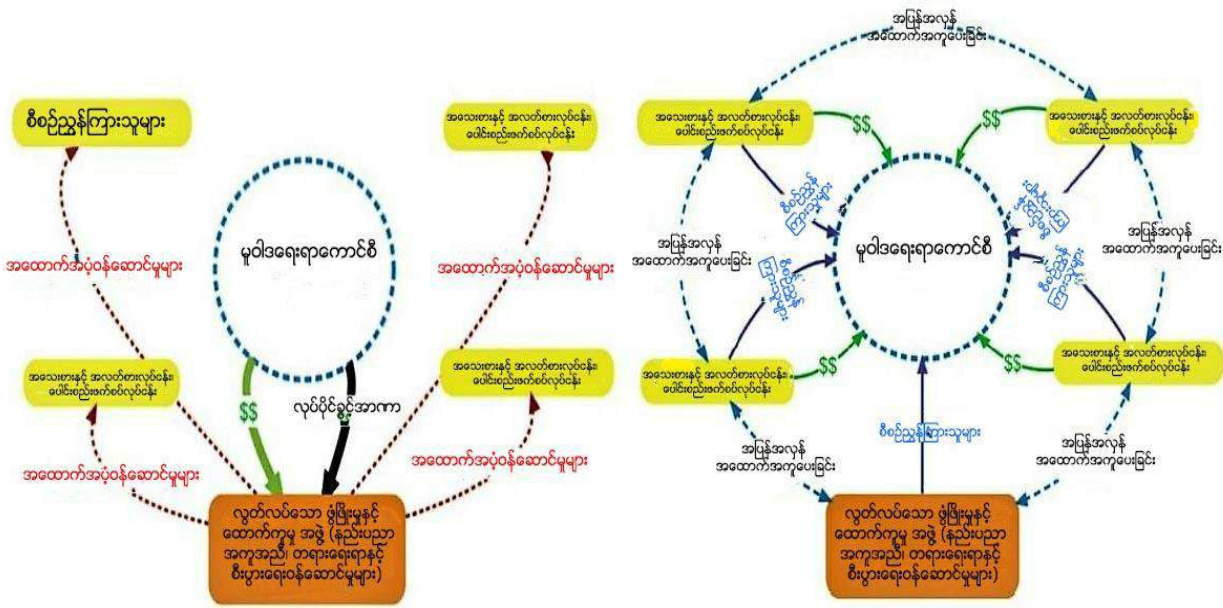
စီစဉ်ညွှန်ကြားသူများ

အထောက်အပံ့ဝန်ဆောင်မှုများ

မူဝါဒရေးရာကောင်စီ

အသေးစားနှင့် အလတ်စားလုပ်ငန်း၊ ပေါင်းစည်းဖက်စပ်လုပ်ငန်း

အထောက်အပံ့ဝန်ဆောင်မှုများ

အသေးစားနှင့် အလတ်စားလုပ်ငန်း၊ ပေါင်းစည်းဖက်စပ်လုပ်ငန်း

$$

လုပ်ပိုင်ခွင့်အာဏာ

အသေးစားနှင့် အလတ်စားလုပ်ငန်း၊ ပေါင်းစည်းဖက်စပ်လုပ်ငန်း

အထောက်အပံ့ဝန်ဆောင်မှုများ

အထောက်အပံ့ဝန်ဆောင်မှုများ

လွတ်လပ်သော ဖွံ့ဖြိုးမှုနှင့် ထောက်ကူမှု အဖွဲ့ (နည်းပညာ အကူအညီ၊ တရားရေးရာနှင့် စီးပွားရေးဝန်ဆောင်မှုများ)

အပြန်အလှန် အထောက်အကူပေးခြင်း

အသေးစားနှင့် အလတ်စားလုပ်ငန်း၊ ပေါင်းစည်းဖက်စပ်လုပ်ငန်း

$$

$$

အသေးစားနှင့် အလတ်စားလုပ်ငန်း၊ ပေါင်းစည်းဖက်စပ်လုပ်ငန်း

စီစဉ်ညွှန်ကြားသူများ

စီစဉ်ညွှန်ကြားသူများ

အပြန်အလှန် အထောက်အကူပေးခြင်း

မူဝါဒရေးရာကောင်စီ

အပြန်အလှန် အထောက်အကူပေးခြင်း

စီစဉ်ညွှန်ကြားသူများ

စီစဉ်ညွှန်ကြားသူများ

အသေးစားနှင့် အလတ်စားလုပ်ငန်း၊ ပေါင်းစည်းဖက်စပ်လုပ်ငန်း

$$

$$

အသေးစားနှင့် အလတ်စားလုပ်ငန်း၊ ပေါင်းစည်းဖက်စပ်လုပ်ငန်း

စီစဉ်ညွှန်ကြားသူများ

အပြန်အလှန် အထောက်အကူပေးခြင်း

အပြန်အလှန် အထောက်အကူပေးခြင်း

လွတ်လပ်သော ဖွံ့ဖြိုးမှုနှင့် ထောက်ကူမှု အဖွဲ့ (နည်းပညာ အကူအညီ၊ တရားရေးရာနှင့် စီးပွားရေးဝန်ဆောင်မှုများ)